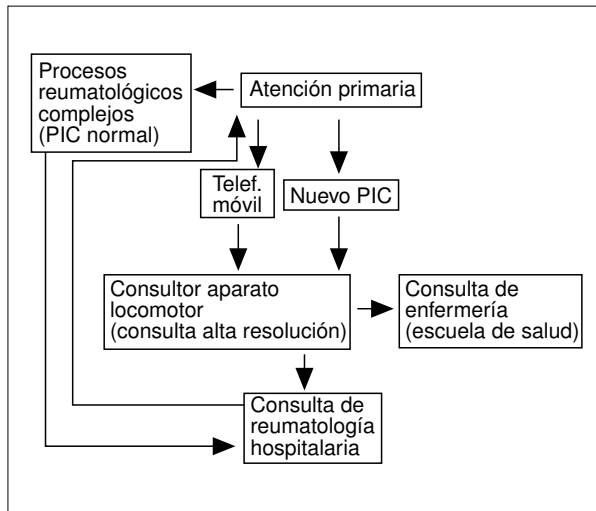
Procesos reumatológicos complejos (PIC normal)

Atención primaria

Telef. móvil

Nuevo PIC

Consultor aparato locomotor (consulta alta resolución)

Consulta de enfermería (escuela de salud)

Consulta de reumatología hospitalaria